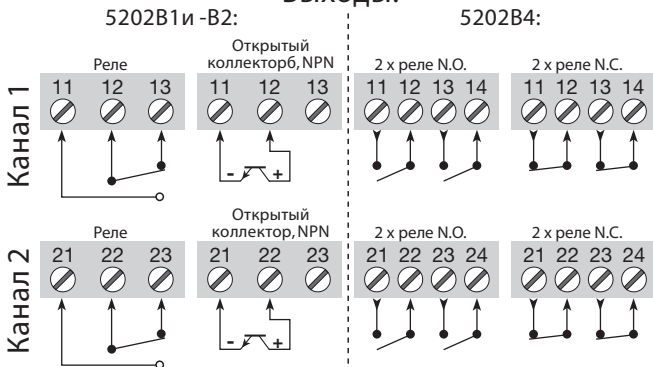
Выходы:

5202B1и -B2:

5202B4:

Канал 1

Реле

11 12 13

Открытый коллекторб, NPN

11 12 13

- +

2 x реле N.O.

11 12 13 14

2 x реле N.C.

11 12 13 14

Канал 2

Реле

21 22 23

Открытый коллектор, NPN

21 22 23

- +

2 x реле N.O.

21 22 23 24

2 x реле N.C.

21 22 23 24